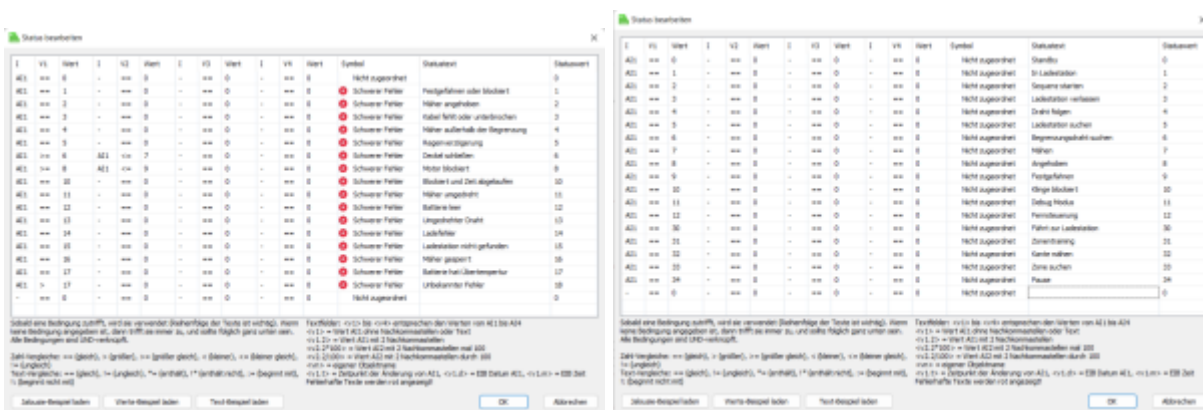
Status bearbeiten

| I | V1 | Wert | I | V2 | Wert | I | V3 | Wert | I | V4 | Wert | Symbol | Statustext | Statuswert |
|---|---|---|---|---|---|---|---|---|---|---|---|---|---|---|
| AE1 | == | 0 | - | == | 0 | - | == | 0 | - | == | 0 | Nicht zugeordnet | | 0 |
| AE1 | == | 1 | - | == | 0 | - | == | 0 | - | == | 0 | Schwerer Fehler | Festgefahren oder blockiert | 1 |
| AE1 | == | 2 | - | == | 0 | - | == | 0 | - | == | 0 | Schwerer Fehler | Mäher angehoben | 2 |
| AE1 | == | 3 | - | == | 0 | - | == | 0 | - | == | 0 | Schwerer Fehler | Kabel fehlt oder unterbrochen | 3 |
| AE1 | == | 4 | - | == | 0 | - | == | 0 | - | == | 0 | Schwerer Fehler | Mäher außerhalb der Begrenzung | 4 |
| AE1 | == | 5 | - | == | 0 | - | == | 0 | - | == | 0 | Schwerer Fehler | Regenverzögerung | 5 |
| AE1 | >= | 6 | AE1 | <= | 7 | - | == | 0 | - | == | 0 | Schwerer Fehler | Deckel schließen | 6 |
| AE1 | >= | 8 | AE1 | <= | 9 | - | == | 0 | - | == | 0 | Schwerer Fehler | Motor blockiert | 8 |
| AE1 | == | 10 | - | == | 0 | - | == | 0 | - | == | 0 | Schwerer Fehler | Blockiert und Zeit abgelaufen | 10 |
| AE1 | == | 11 | - | == | 0 | - | == | 0 | - | == | 0 | Schwerer Fehler | Mäher umgekippt | 11 |
| AE1 | == | 12 | - | == | 0 | - | == | 0 | - | == | 0 | Schwerer Fehler | Batterie leer | 12 |
| AE1 | == | 13 | - | == | 0 | - | == | 0 | - | == | 0 | Schwerer Fehler | Umgedrehter Draht | 13 |
| AE1 | == | 14 | - | == | 0 | - | == | 0 | - | == | 0 | Schwerer Fehler | Ladefehler | 14 |
| AE1 | == | 15 | - | == | 0 | - | == | 0 | - | == | 0 | Schwerer Fehler | Ladestation nicht gefunden | 15 |
| AE1 | == | 16 | - | == | 0 | - | == | 0 | - | == | 0 | Schwerer Fehler | Mäher gesperrt | 16 |
| AE1 | == | 17 | - | == | 0 | - | == | 0 | - | == | 0 | Schwerer Fehler | Batterie hat Übertemperatur | 17 |
| AE1 | > | 17 | - | == | 0 | - | == | 0 | - | == | 0 | Schwerer Fehler | Unbekannter Fehler | 18 |
| - | == | 0 | - | == | 0 | - | == | 0 | - | == | 0 | Nicht zugeordnet | | 0 |

Sobald eine Bedingung zutrifft, wird sie verwendet (Reihenfolge der Texte ist wichtig). Wenn keine Bedingung angegeben ist, dann trifft sie immer zu, und sollte folglich ganz unten sein. Alle Bedingungen sind UND-verknüpft.

Zahl-Vergleiche: == (gleich), > (größer), >= (größer gleich), < (kleiner), <= (kleiner gleich), != (ungleich)
Text-Vergleiche: == (gleich), != (ungleich), *= (enthält), !* (enthält nicht), := (beginnt mit), !: (beginnt nicht mit)

Textfelder: <v1> bis <v4> entsprechen den Werten von AE1 bis AE4
<v1.1> = Wert AE1 ohne Nachkommastellen oder Text
<v1.2> = Wert AE1 mit 2 Nachkommastellen
<v1.2*100> = Wert AE2 mit 2 Nachkommastellen mal 100
<v1.2/100> = Wert AE2 mit 2 Nachkommastellen durch 100
<on> = eigener Objektname
<v1.t> = Zeitpunkt der Änderung von AE1, <v1.d> = EIB Datum AE1, <v1.m> = EIB Zeit
Fehlerhafte Texte werden rot angezeigt!

Jalousie-Beispiel laden | Werte-Beispiel laden | Text-Beispiel laden | OK | Abbrechen

Status bearbeiten

| I | V1 | Wert | I | V2 | Wert | I | V3 | Wert | I | V4 | Wert | Symbol | Statustext | Statuswert |
|---|---|---|---|---|---|---|---|---|---|---|---|---|---|---|
| AE1 | == | 0 | - | == | 0 | - | == | 0 | - | == | 0 | Nicht zugeordnet | Standby | 0 |
| AE1 | == | 1 | - | == | 0 | - | == | 0 | - | == | 0 | Nicht zugeordnet | In Ladestation | 1 |
| AE1 | == | 2 | - | == | 0 | - | == | 0 | - | == | 0 | Nicht zugeordnet | Sequenz starten | 2 |
| AE1 | == | 3 | - | == | 0 | - | == | 0 | - | == | 0 | Nicht zugeordnet | Ladestation verlassen | 3 |
| AE1 | == | 4 | - | == | 0 | - | == | 0 | - | == | 0 | Nicht zugeordnet | Draht folgen | 4 |
| AE1 | == | 5 | - | == | 0 | - | == | 0 | - | == | 0 | Nicht zugeordnet | Ladestation suchen | 5 |
| AE1 | == | 6 | - | == | 0 | - | == | 0 | - | == | 0 | Nicht zugeordnet | Begrenzungsdraht suchen | 6 |
| AE1 | == | 7 | - | == | 0 | - | == | 0 | - | == | 0 | Nicht zugeordnet | Mähen | 7 |
| AE1 | == | 8 | - | == | 0 | - | == | 0 | - | == | 0 | Nicht zugeordnet | Angehoben | 8 |
| AE1 | == | 9 | - | == | 0 | - | == | 0 | - | == | 0 | Nicht zugeordnet | Festgefahren | 9 |
| AE1 | == | 10 | - | == | 0 | - | == | 0 | - | == | 0 | Nicht zugeordnet | Klinge blockiert | 10 |
| AE1 | == | 11 | - | == | 0 | - | == | 0 | - | == | 0 | Nicht zugeordnet | Debug Modus | 11 |
| AE1 | == | 12 | - | == | 0 | - | == | 0 | - | == | 0 | Nicht zugeordnet | Fernsteuerung | 12 |
| AE1 | == | 30 | - | == | 0 | - | == | 0 | - | == | 0 | Nicht zugeordnet | Fährt zur Ladestation | 30 |
| AE1 | == | 31 | - | == | 0 | - | == | 0 | - | == | 0 | Nicht zugeordnet | Zonentraining | 31 |
| AE1 | == | 32 | - | == | 0 | - | == | 0 | - | == | 0 | Nicht zugeordnet | Kante mähen | 32 |
| AE1 | == | 33 | - | == | 0 | - | == | 0 | - | == | 0 | Nicht zugeordnet | Zone suchen | 33 |
| AE1 | == | 34 | - | == | 0 | - | == | 0 | - | == | 0 | Nicht zugeordnet | Pause | 34 |
| - | == | 0 | - | == | 0 | - | == | 0 | - | == | 0 | Nicht zugeordnet | | 0 |

Sobald eine Bedingung zutrifft, wird sie verwendet (Reihenfolge der Texte ist wichtig). Wenn keine Bedingung angegeben ist, dann trifft sie immer zu, und sollte folglich ganz unten sein. Alle Bedingungen sind UND-verknüpft.

Zahl-Vergleiche: == (gleich), > (größer), >= (größer gleich), < (kleiner), <= (kleiner gleich), != (ungleich)
Text-Vergleiche: == (gleich), != (ungleich), *= (enthält), !* (enthält nicht), := (beginnt mit), !: (beginnt nicht mit)

Textfelder: <v1> bis <v4> entsprechen den Werten von AE1 bis AE4
<v1.1> = Wert AE1 ohne Nachkommastellen oder Text
<v1.2> = Wert AE1 mit 2 Nachkommastellen
<v1.2*100> = Wert AE2 mit 2 Nachkommastellen mal 100
<v1.2/100> = Wert AE2 mit 2 Nachkommastellen durch 100
<on> = eigener Objektname
<v1.t> = Zeitpunkt der Änderung von AE1, <v1.d> = EIB Datum AE1, <v1.m> = EIB Zeit
Fehlerhafte Texte werden rot angezeigt!

Jalousie-Beispiel laden | Werte-Beispiel laden | Text-Beispiel laden | OK | Abbrechen